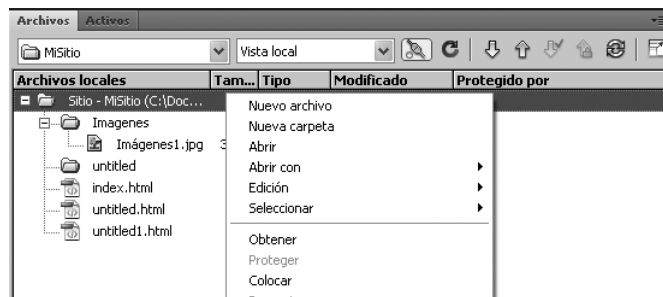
Archivos Activos

MiSitio
Vista local

| Archivos locales | Tam... | Tipo | Modificado | Protegido por |
|---|---|---|---|---|

Sitio - MiSitio (C:\Doc...
Imagenes
Imágenes1.jpg 3
untitled
index.html
untitled.html
untitled1.html

Nuevo archivo
Nueva carpeta
Abrir
Abrir con
Edición
Seleccionar
Obtener
Proteger
Colocar
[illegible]